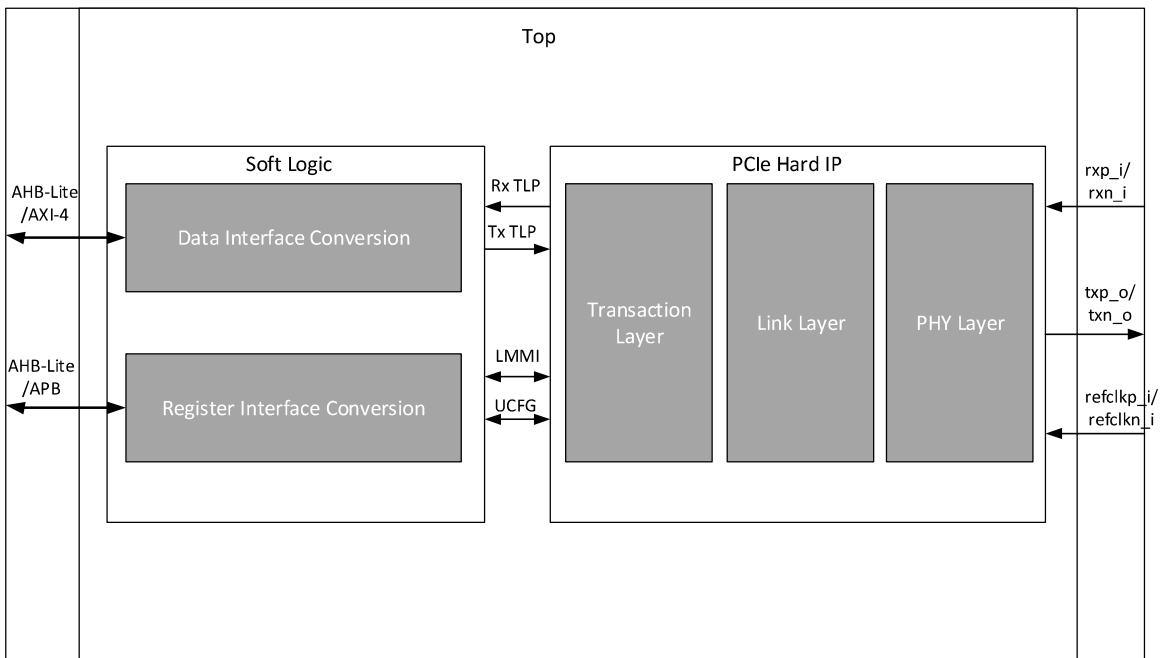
Top

Soft Logic

AHB-Lite /AXI-4

Data Interface Conversion

AHB-Lite /APB

Register Interface Conversion

Rx TLP

Tx TLP

LMMI

UCFG

PCIe Hard IP

Transaction Layer

Link Layer

PHY Layer

rxp_i/ rxn_i

txp_o/ txn_o

refclkp_i/ refclkn_i